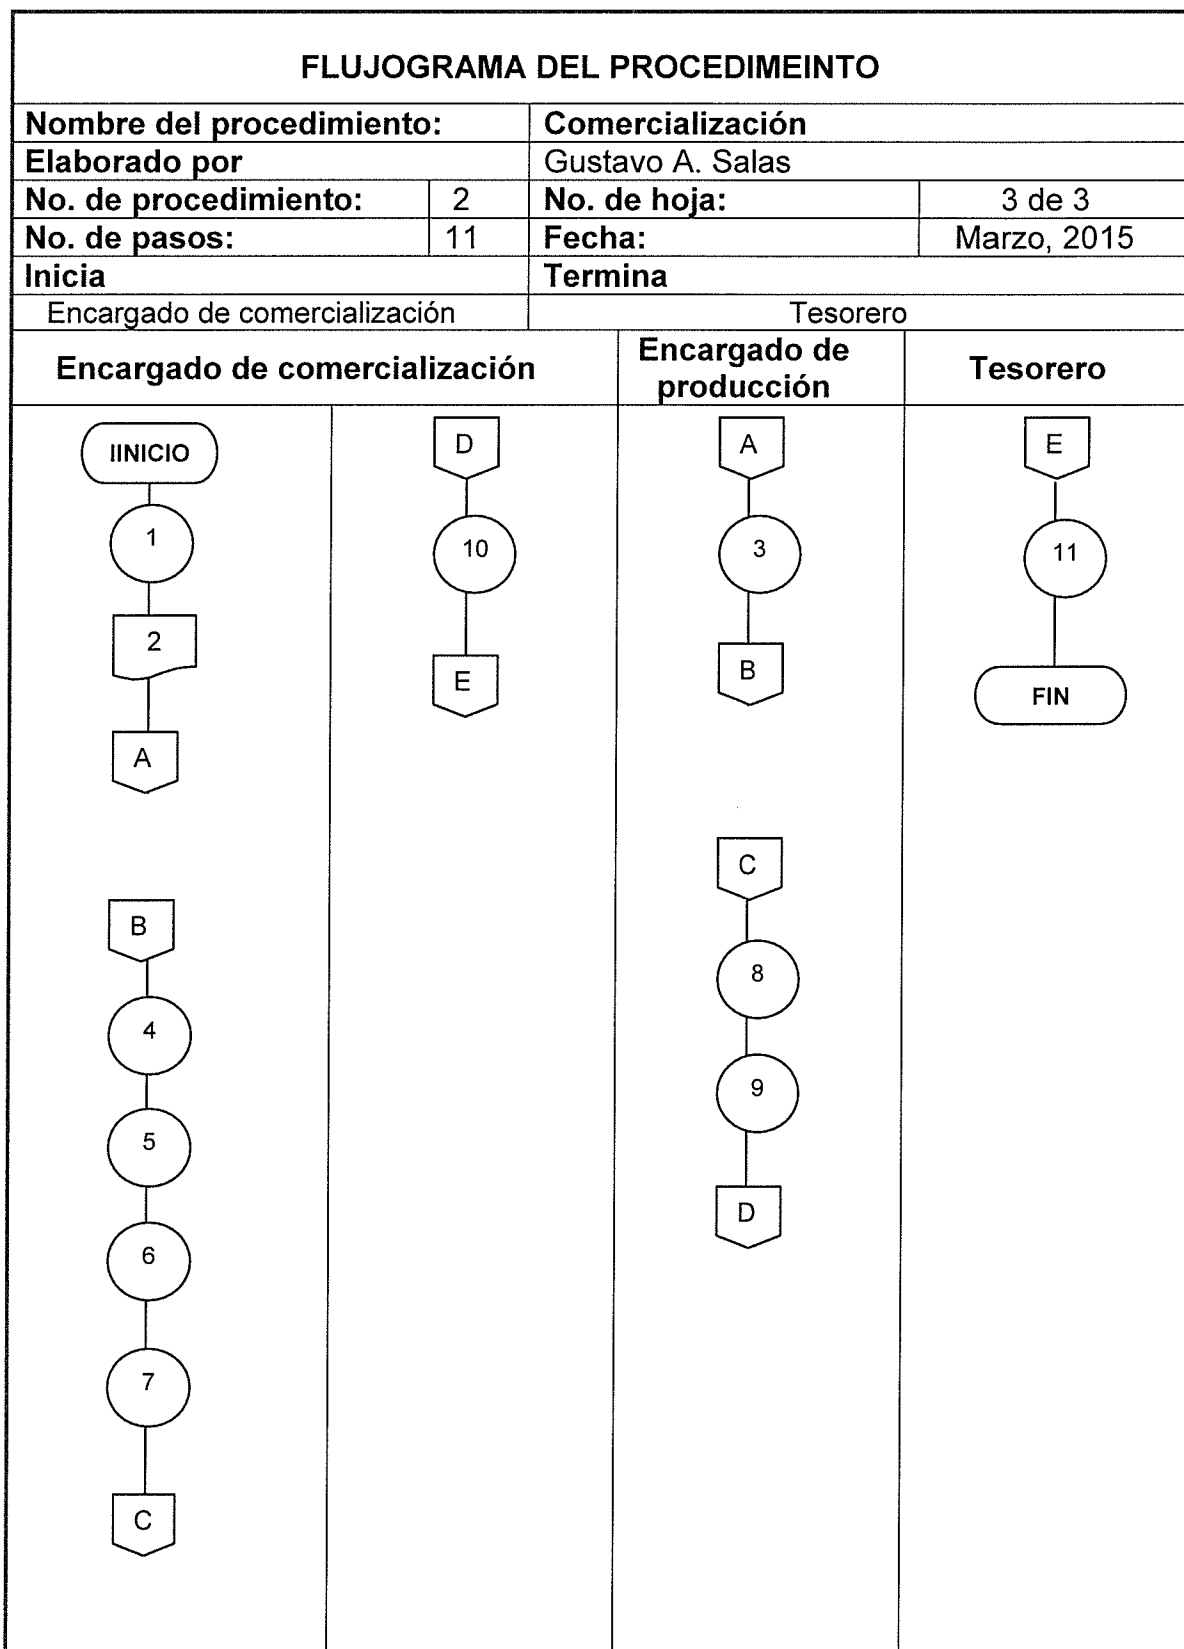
FLUJOGRAMA DEL PROCEDIMEINTO

| Nombre del procedimiento: | | Comercialización | |
|---|---|---|---|
| Elaborado por | | Gustavo A. Salas | |
| No. de procedimiento: | 2 | No. de hoja: | 3 de 3 |
| No. de pasos: | 11 | Fecha: | Marzo, 2015 |
| Inicia | | Termina | |
| Encargado de comercialización | | Tesorero | |

Encargado de comercialización

IINICIO
1
2
A

B
4
5
6
7
C

D
10
E

Encargado de producción

A
3
B

C
8
9
D

Tesorero

E
11
FIN